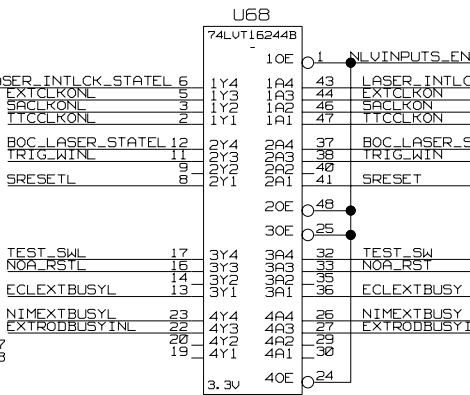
U68

74LVT16244B

-

1OE 1 NLVINPUTS_EN

ASER_INTLCK_STATEL 6 1Y4 1A4 43 LASER_INTLC

EXTCLKONL 5 1Y3 1A3 44 EXTCLKON

SACLKONL 3 1Y2 1A2 46 SACLKON

TTCCLKONL 2 1Y1 1A1 47 TTCCLKON

BOC_LASER_STATEL 12 2Y4 2A4 37 BOC_LASER_S

TRIG_WINL 11 2Y3 2A3 38 TRIG_WIN

9 2Y2 2A2 40

SRESETL 8 2Y1 2A1 41 SRESET

2OE 48

3OE 25

TEST_SWL 17 3Y4 3A4 32 TEST_SW

NOA_RSTL 16 3Y3 3A3 33 NOA_RST

14 3Y2 3A2 35

ECLEXTBUSYL 13 3Y1 3A1 36 ECLEXTBUSY

NIMEXTBUSYL 23 4Y4 4A4 26 NIMEXTBUSY

EXTRODBUSYINL 22 4Y3 4A3 27 EXTRODBUSYI

7 20 4Y2 4A2 29

3 19 4Y1 4A1 30

3.3V 4OE 24